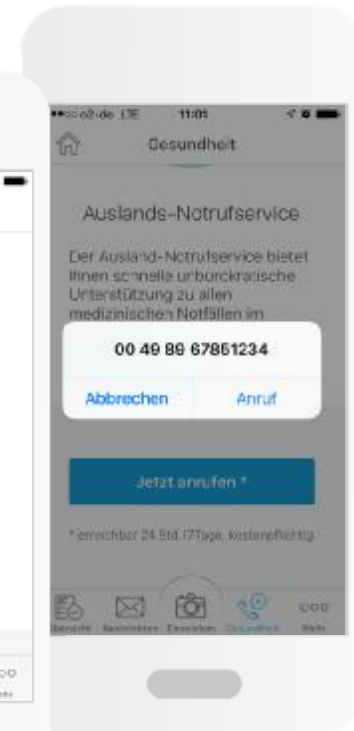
●●○○○ o2-de LTE 11:01

Gesundheit

Auslands-Notrufservice

Der Ausland-Notrufservice bietet Ihnen schnelle unbürokratische Unterstützung zu allen medizinischen Notfällen im

00 49 89 67851234

Abbrechen

Anruf

Jetzt anrufen *

* erreichbar 24 Std./7Tage, kostenpflichtig

Berichte Nachrichten Einreichen Gesundheit Mehr